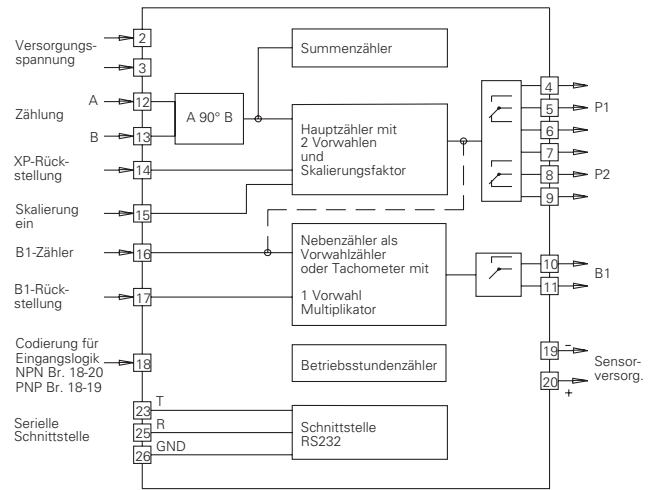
Versorgungsspannung
2
3
Zählung
A
B
12
13
A 90° B
Summenzähler
XP-Rückstellung
14
Skalierung ein
15
Hauptzähler mit 2 Vorwahlen und Skalierungsfaktor
4
5
6
P1
7
8
9
P2
B1-Zähler
16
B1-Rückstellung
17
Nebenzähler als Vorwahlzähler oder Tachometer mit

1 Vorwahl Multiplikator
10
11
B1
Codierung für Eingangslogik NPN Br. 18-20 PNP Br. 18-19
18
Betriebsstundenzähler
19
–
20
+
Sensorversorg.
Serielle Schnittstelle
23
T
25
R
26
GND
Schnittstelle RS232